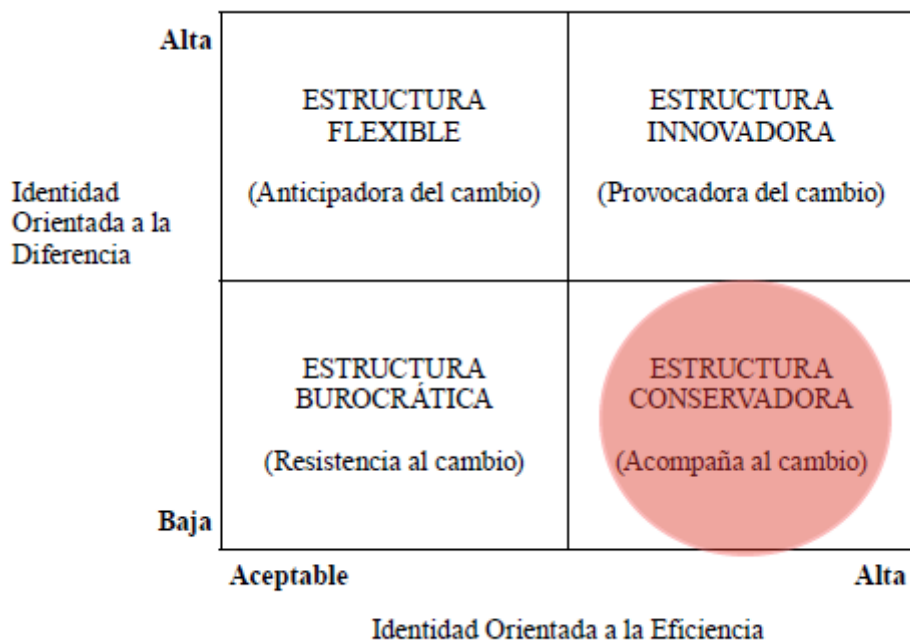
Alta

Identidad Orientada a la Diferencia

Baja

| ESTRUCTURA FLEXIBLE (Anticipadora del cambio) | ESTRUCTURA INNOVADORA (Provocadora del cambio) |
|---|---|
| ESTRUCTURA BUROCRÁTICA (Resistencia al cambio) | ESTRUCTURA CONSERVADORA (Acompaña al cambio) |

Aceptable

Alta

Identidad Orientada a la Eficiencia